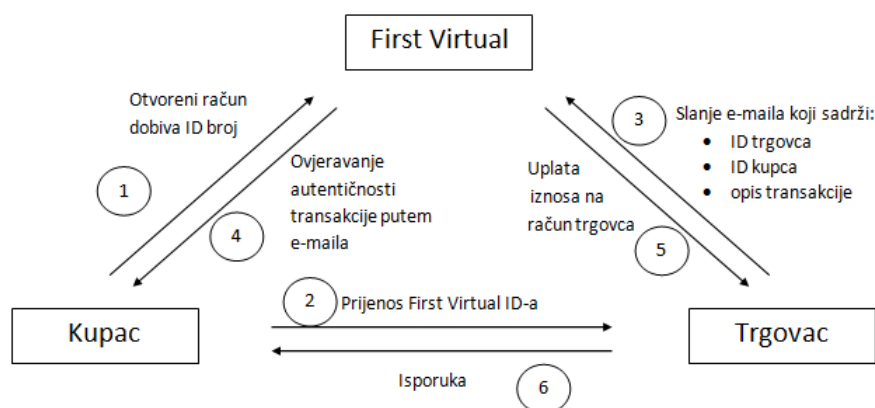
First Virtual

Otvoreni račun dobiva ID broj

1

Ovjeravanje autentičnosti transakcije putem e-maila

4

Uplata iznosa na račun trgovca

5

3

Slanje e-maila koji sadrži:
- ID trgovca
- ID kupca
- opis transakcije

2

Prijenos First Virtual ID-a

Kupac

Trgovac

Isporuka

6